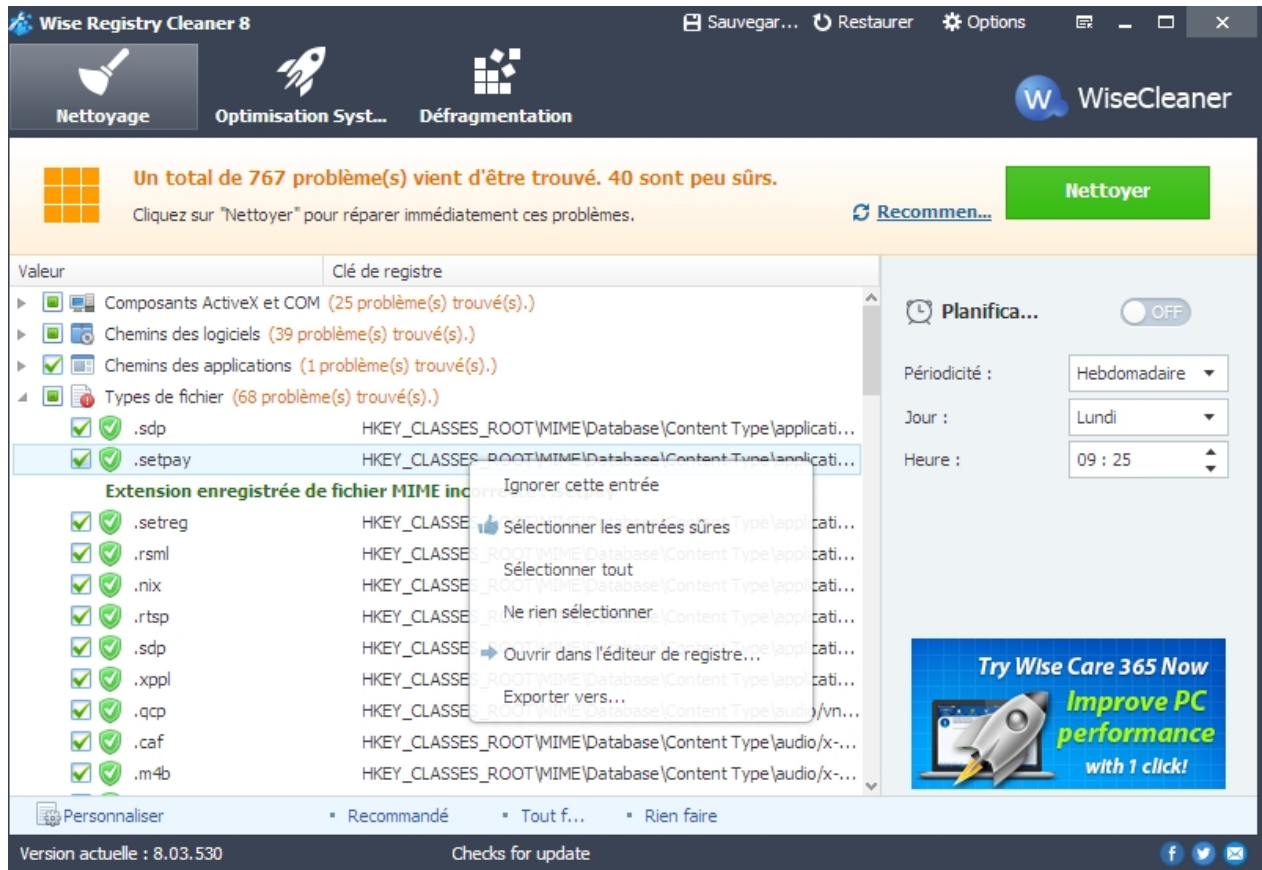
Wise Registry Cleaner 8

Sauvegar... Restaurer Options

Nettoyage Optimisation Syst... Défragmentation

WiseCleaner

Un total de 767 problème(s) vient d'être trouvé. 40 sont peu sûrs.

Cliquez sur "Nettoyer" pour réparer immédiatement ces problèmes.

Recommen...

Nettoyer

| Valeur | Clé de registre |
|---|---|
| Composants ActiveX et COM (25 problème(s) trouvé(s).) | |
| Chemins des logiciels (39 problème(s) trouvé(s).) | |
| Chemins des applications (1 problème(s) trouvé(s).) | |
| Types de fichier (68 problème(s) trouvé(s).) | |
| .sdp | HKEY_CLASSES_ROOT\MIME\Database\Content Type\applicati... |
| .setpay | HKEY_CLASSES_ROOT\MIME\Database\Content Type\applicati... |
| Extension enregistrée de fichier MIME inco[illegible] | |
| .setreg | HKEY_CLASSE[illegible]cati... |
| .rsml | HKEY_CLASSE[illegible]cati... |
| .nix | HKEY_CLASSE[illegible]cati... |
| .rtsp | HKEY_CLASSE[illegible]cati... |
| .sdp | HKEY_CLASSE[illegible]cati... |
| .xppl | HKEY_CLASSE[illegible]cati... |
| .qcp | HKEY_CLASSE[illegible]/vn... |
| .caf | HKEY_CLASSES_ROOT\MIME\Database\Content Type\audio/x-... |
| .m4b | HKEY_CLASSES_ROOT\MIME\Database\Content Type\audio/x-... |

Ignorer cette entrée
Sélectionner les entrées sûres
Sélectionner tout
Ne rien sélectionner
Ouvrir dans l'éditeur de registre...
Exporter vers...

Planifica... OFF

Périodicité : Hebdomadaire
Jour : Lundi
Heure : 09 : 25

Try Wise Care 365 Now
Improve PC performance
with 1 click!

Personnaliser · Recommandé · Tout f... · Rien faire

Version actuelle : 8.03.530 Checks for update